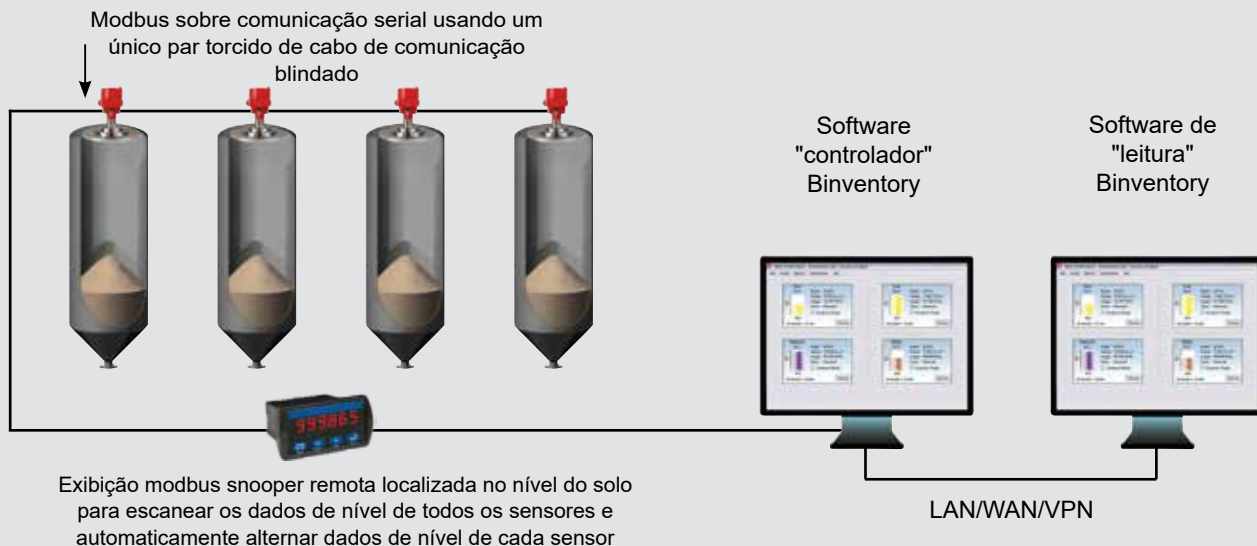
Modbus sobre comunicação serial usando um único par torcido de cabo de comunicação blindado

Software "controlador" Binventory

Software de "leitura" Binventory

999865

Exibição modbus snooper remota localizada no nível do solo para escanear os dados de nível de todos os sensores e automaticamente alternar dados de nível de cada sensor

LAN/WAN/VPN